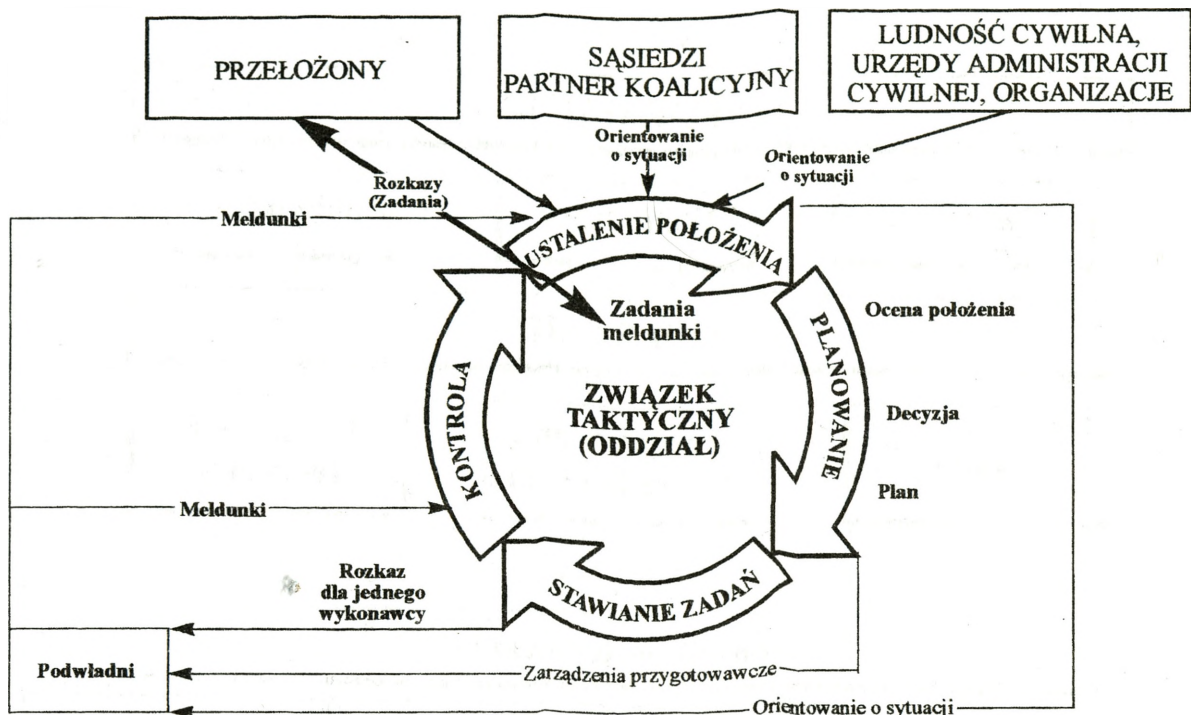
PRZEŁOŻONY

SĄSIEDZI
PARTNER KOALICYJNY

LUDNOŚĆ CYWILNA,
URZĘDY ADMINISTRACJI
CYWILNEJ, ORGANIZACJE

Orientowanie
o sytuacji

Orientowanie
o sytuacji

Rozkazy
(Zadania)

Meldunki

USTALENIE POŁOŻENIA

Zadania
meldunki

Ocena położenia

PLANOWANIE

KONTROLA

ZWIĄZEK
TAKTYCZNY
(ODDZIAŁ)

Decyzja

Plan

Meldunki

Rozkaz
dla jednego
wykonawcy

STAWIANIE ZADAŃ

Podwładni

Zarządzenia przygotowawcze

Orientowanie o sytuacji